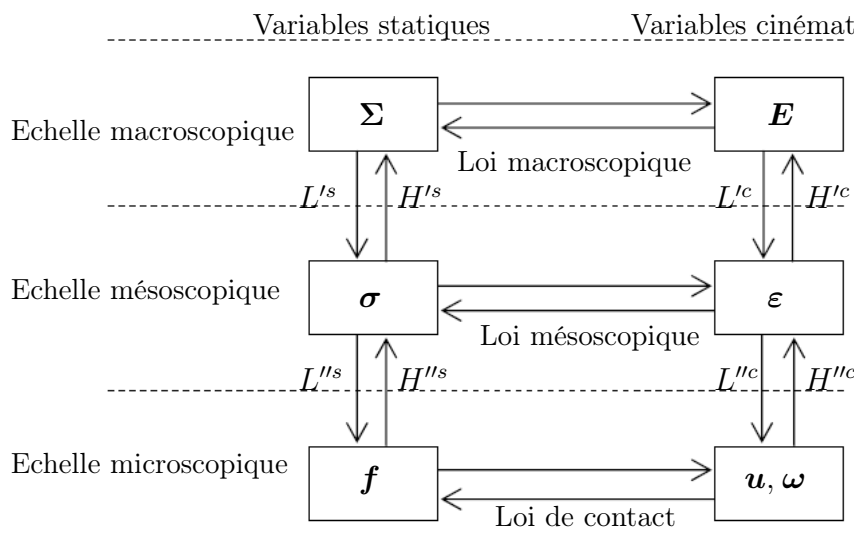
Variables statiques

Variables cinémat

Echelle macroscopique

$\boldsymbol{\Sigma}$

$\boldsymbol{E}$

Loi macroscopique

$L'^s$

$H'^s$

$L'^c$

$H'^c$

Echelle mésoscopique

$\boldsymbol{\sigma}$

$\boldsymbol{\varepsilon}$

Loi mésoscopique

$L''^s$

$H''^s$

$L''^c$

$H''^c$

Echelle microscopique

$\boldsymbol{f}$

$\boldsymbol{u}, \boldsymbol{\omega}$

Loi de contact